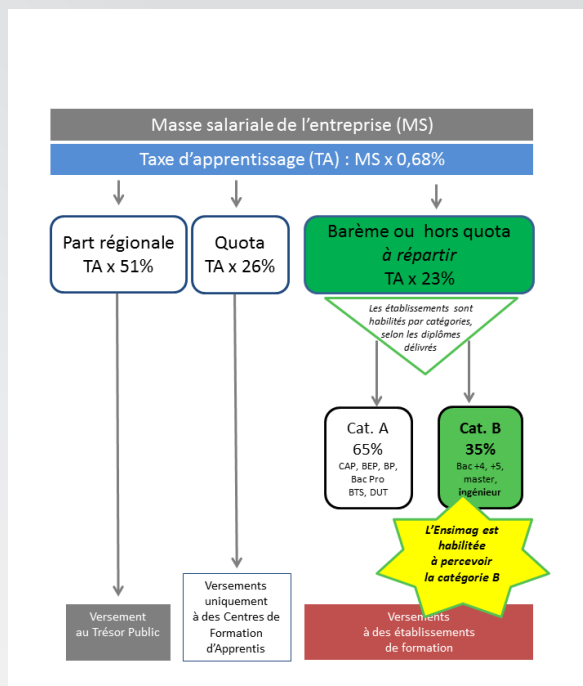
Masse salariale de l'entreprise (MS)

Taxe d'apprentissage (TA) : MS x 0,68%

Part régionale
TA x 51%

Quota
TA x 26%

Barème ou hors quota
*à répartir*
TA x 23%

*Les établissements sont habilités par catégories, selon les diplômes délivrés*

Cat. A
65%
CAP, BEP, BP, Bac Pro
BTS, DUT

**Cat. B**
**35%**
Bac +4, +5, master, **ingénieur**

***L'Ensimag est habilitée à percevoir la catégorie B***

Versement
au Trésor Public

Versements uniquement à des Centres de Formation d'Apprentis

Versements
à des établissements
de formation